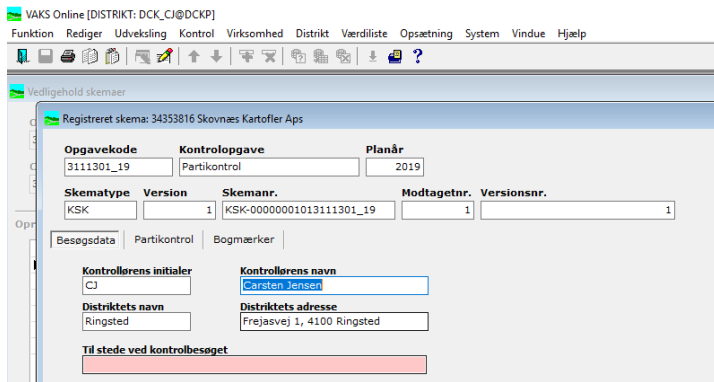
VAKS Online [DISTRIKT: DCK_CJ@DCKP]

Funktion Rediger Udveksling Kontrol Virksomhed Distrikt Værdiliste Opsætning System Vindue Hjælp

Vedligehold skemaer

Registreret skema: 34353816 Skovnæs Kartofler Aps

Opgavekode
3111301_19

Kontrolopgave
Partikontrol

Planår
2019

Skematype
KSK

Version
1

Skemanr.
KSK-00000001013111301_19

Modtagetnr.
1

Versionsnr.
1

Besøgsdata Partikontrol Bogmærker

Kontrollørens initialer
CJ

Kontrollørens navn
Carsten Jensen

Distriktets navn
Ringsted

Distriktets adresse
Frejasvej 1, 4100 Ringsted

Til stede ved kontrolbesøget